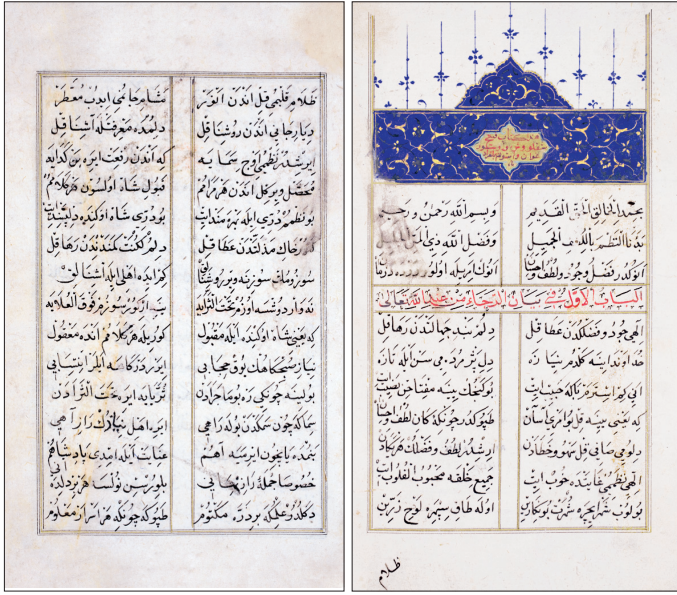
مشام جانی ایدب معطر
دلمده معرفتله آشنا قیل
که اندن نعت ایره بن گدایه
قبول شاه اولسون هر کلامم
یوزی شاه اولکه دلبستہ
دلم کنت گنزندن رها قیل
کرایده اهلی ایمانی ثنا
نبی ایکی سوز فوق العاده
کوزیله هر کلام انده معقول
ایرور دکا که الله ایتمی
ثریا به ابرمت الله دن
ابرا هل نیازک دار آهی
عنایت ایله ایندی یا دشاهم
بلورسن بولنسه هر بر ذره
طپوکه چونکه هر اسرار معلوم

ظلام قلبمی قیل اندن انور
دیار جانی اندن روشنا قیل
ایرشدی نطقیم اوج سما یه
معطل دیوکل اندن هر کلامم
بونظمی دری الهه بر سنداست
کرم قیل مدتلردن عطا قیل
سوزم ملک سوزینه بیرون فی
نه وار دو تسه او وحیه التراکه
که بعض شاه اولکه ایله مقبول
نیاز سکا ملک بو فقیر جانی
بولیسه چوکی ره بوما حاوده
سما که چون ستکدن بو لدار ماهی
بنده یا یقون ایرسه اهم
خصوصا حمله زار ایتکی
دکلدر سکا پر ذره مکتوم

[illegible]

بحمد الله الباقی القدیم
بدأنا التحریر باسم الجلیل
اولدر فضل و جود والطافه
وبسم الله رحمن و رحیم
وفضل الله ذی اللطف الجمیل
اولدر آبیله اولور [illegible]

الباب الاول فی بیان المناجات من عبد الله تعالی

الهی جود و فضلکدن عطا قیل
خدا وندا بیشه کلامی نه
ابی لیرا اسه ده نکلی حبیبی
که نتی بیشه بر اولور اولسن
دلومی صافی قیل مهر و محبتدن
الهی نظمیمی ایندن خوب ایت
بولون مرا حیله عزت برگیل

دلم ز بند بدیجهان ندن رها قیل
دل برمراد و بی سن ایله نازه
گوکلک بیشه مفتاح نصیب
طپوکده جو نکه کان لطف و احسان
ایرشدی لطف و فضلک هرکیله
جمیع خلقه محبوب القلوب
اوله طاق سپهره لوح زرین

ظلام